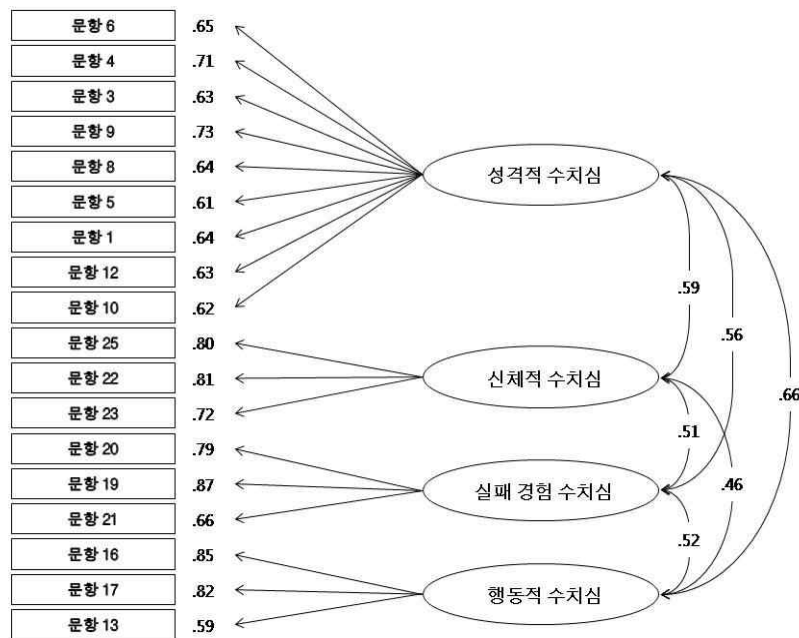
문항 6 .65
문항 4 .71
문항 3 .63
문항 9 .73
문항 8 .64
문항 5 .61
문항 1 .64
문항 12 .63
문항 10 .62
문항 25 .80
문항 22 .81
문항 23 .72
문항 20 .79
문항 19 .87
문항 21 .66
문항 16 .85
문항 17 .82
문항 13 .59

성격적 수치심
신체적 수치심
실패 경험 수치심
행동적 수치심

.59
.56
.66
.51
.46
.52